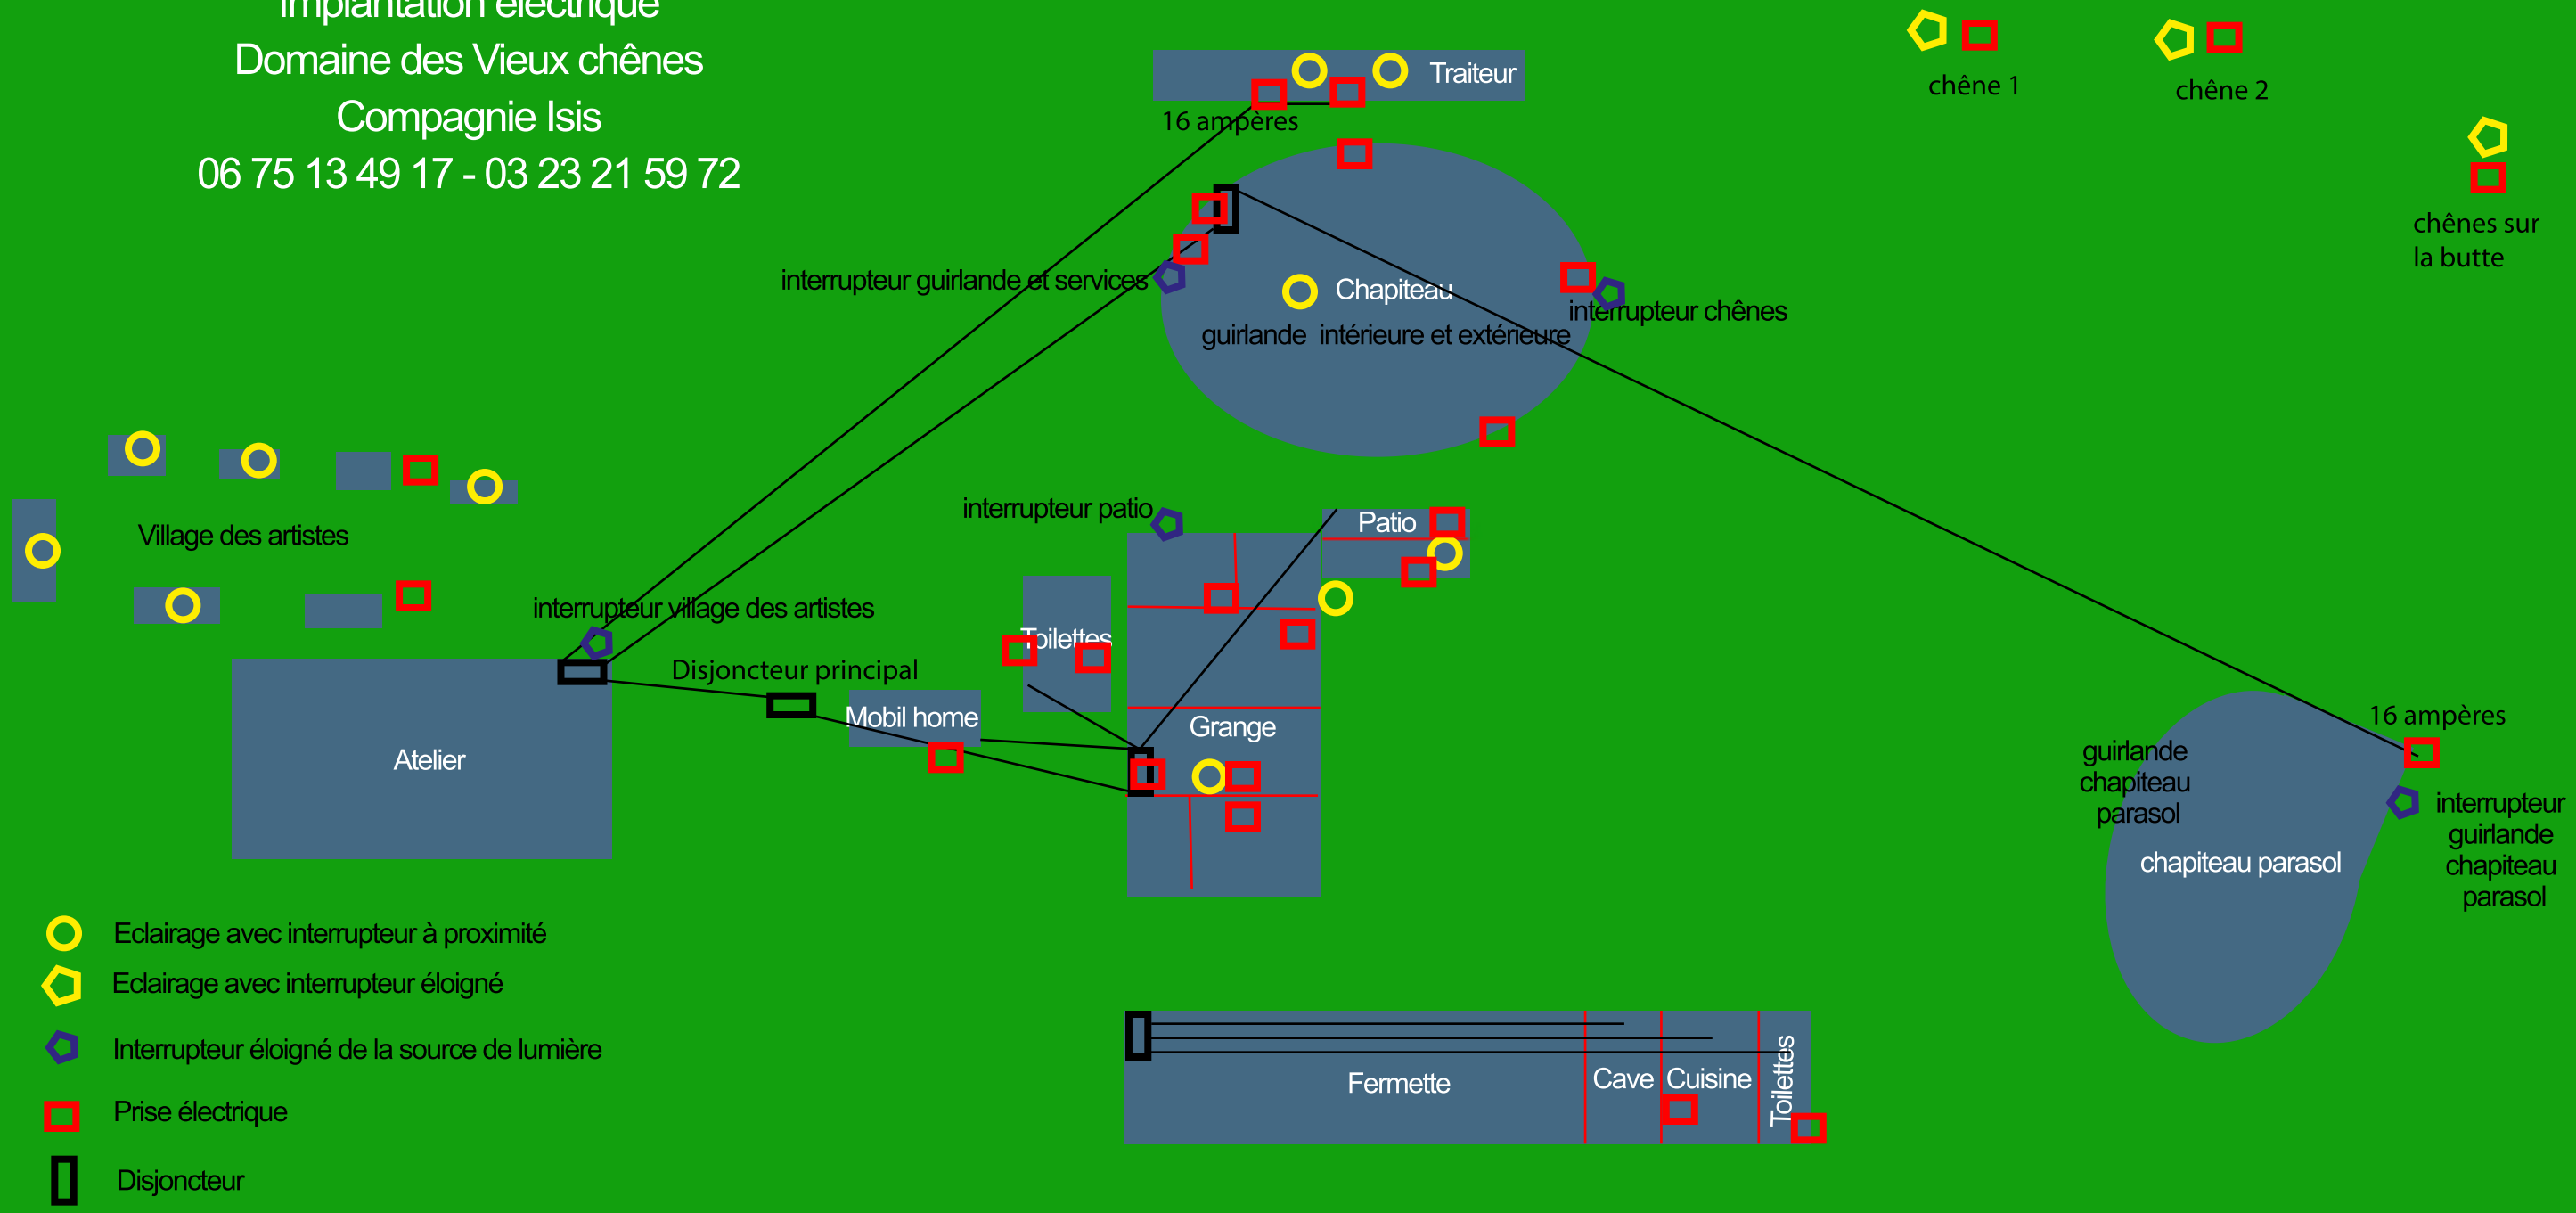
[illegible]
Domaine des Vieux chênes
Compagnie Isis
06 75 13 49 17 - 03 23 21 59 72

Traiteur
16 ampères
chêne 1
chêne 2
chênes sur la butte
interrupteur guirlande et services
Chapiteau
guirlande intérieure et extérieure
interrupteur chênes
Village des artistes
interrupteur patio
Patio
interrupteur village des artistes
Toilettes
Disjoncteur principal
Mobil home
Grange
Atelier
16 ampères
guirlande chapiteau parasol
interrupteur guirlande chapiteau parasol
chapiteau parasol
Eclairage avec interrupteur à proximité
Eclairage avec interrupteur éloigné
Interrupteur éloigné de la source de lumière
Prise électrique
Disjoncteur
Fermette
Cave
Cuisine
Toilettes